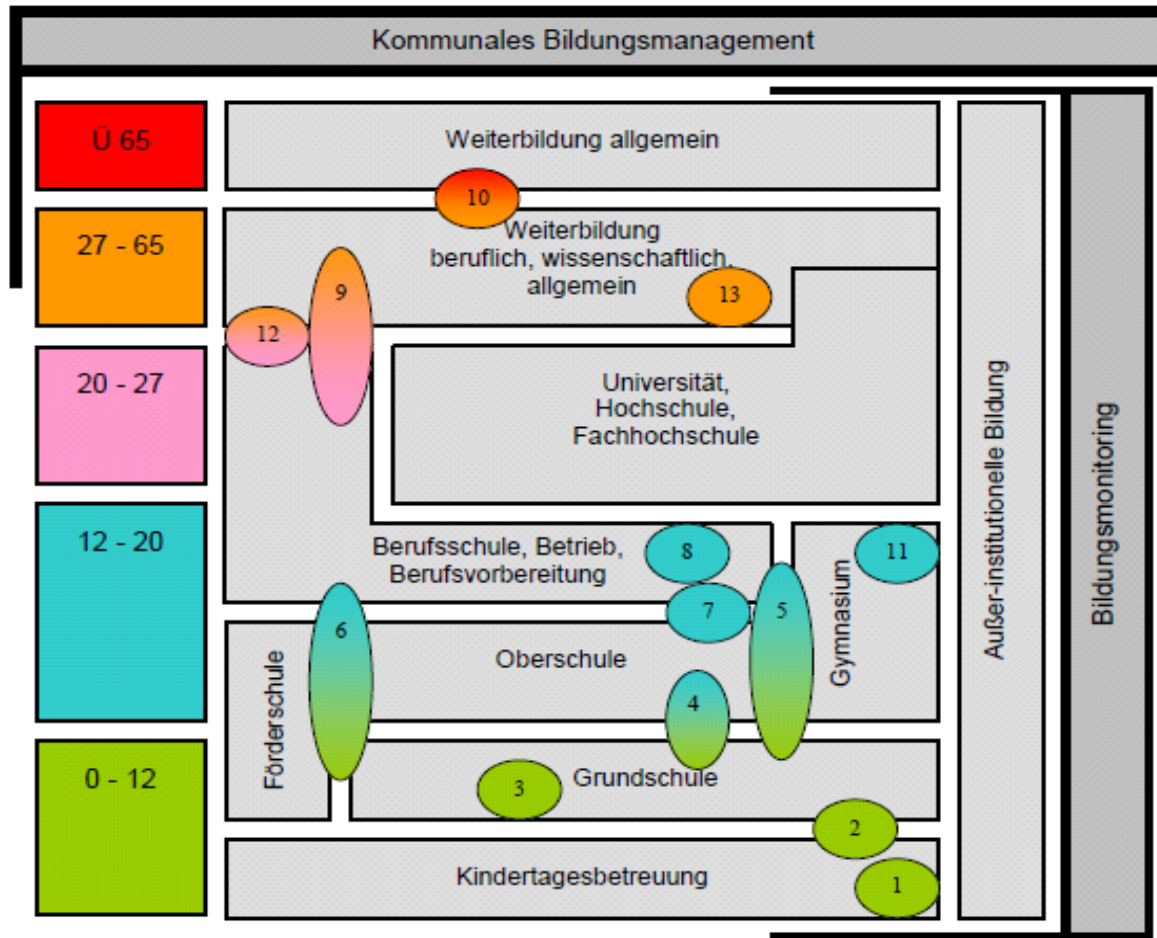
Kommunales Bildungsmanagement

Ü 65

27 - 65

20 - 27

12 - 20

0 - 12

Weiterbildung allgemein

10

Weiterbildung beruflich, wissenschaftlich, allgemein

9

12

13

Universität, Hochschule, Fachhochschule

Berufsschule, Betrieb, Berufsvorbereitung

8

11

7

5

Gymnasium

6

Förderschule

Oberschule

4

3

Grundschule

2

Kindertagesbetreuung

1

Außer-institutionelle Bildung

Bildungsmonitoring